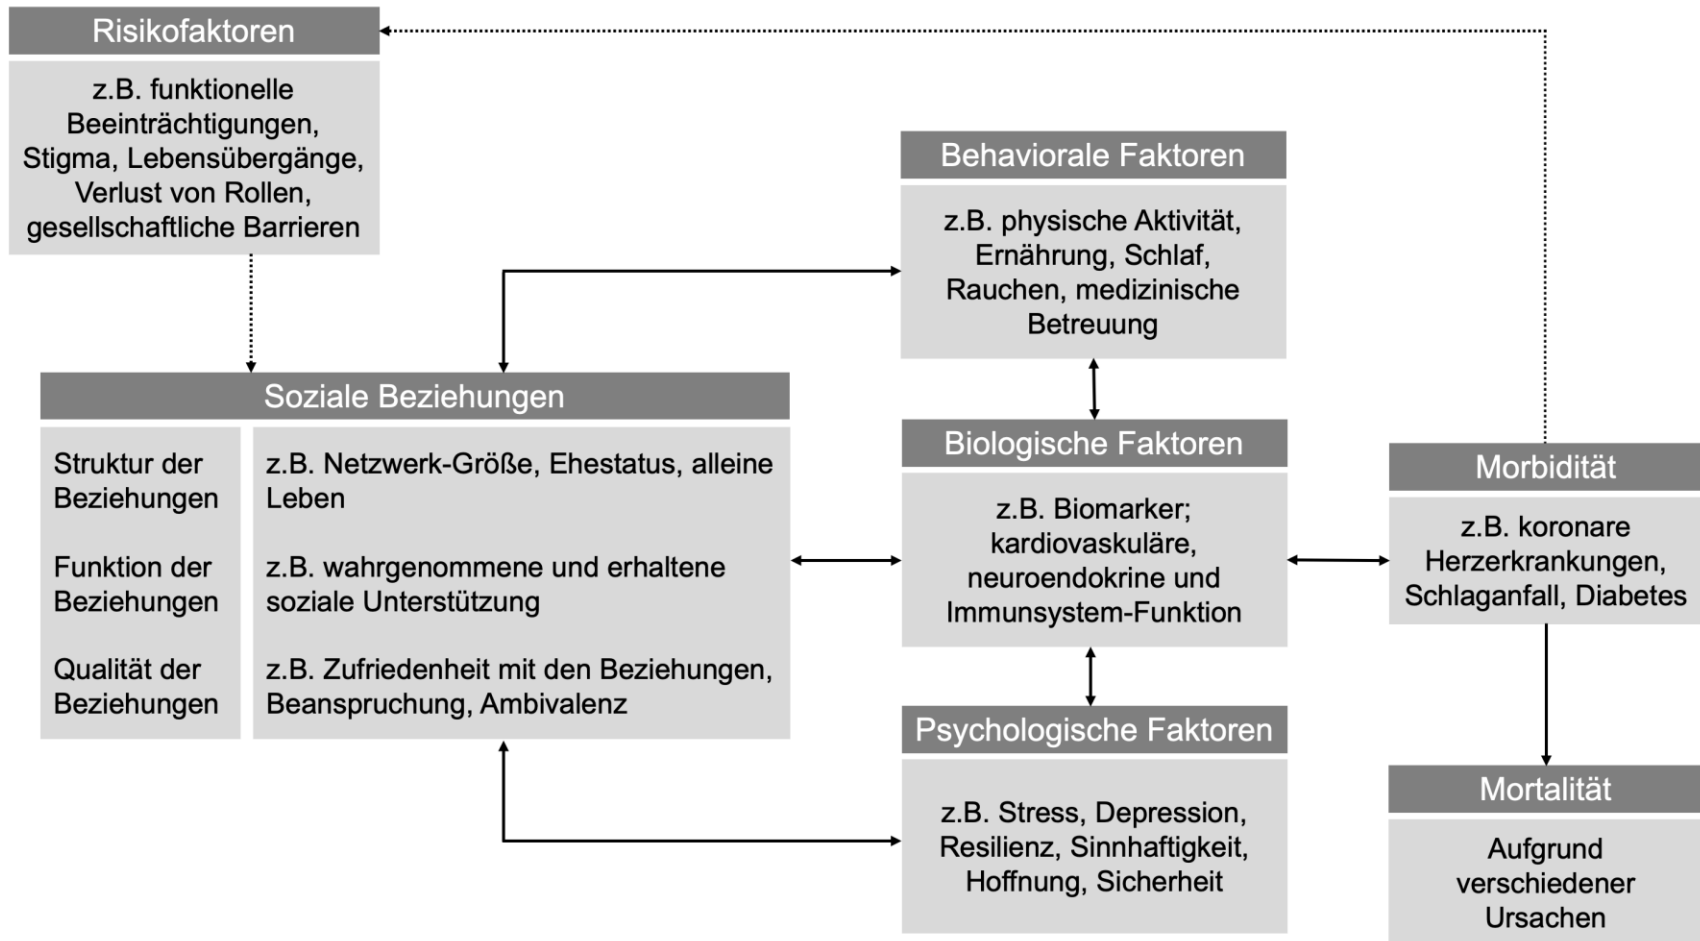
Risikofaktoren

z.B. funktionelle Beeinträchtigungen, Stigma, Lebensübergänge, Verlust von Rollen, gesellschaftliche Barrieren

Soziale Beziehungen

Struktur der Beziehungen

Funktion der Beziehungen

Qualität der Beziehungen

z.B. Netzwerk-Größe, Ehestatus, alleine Leben

z.B. wahrgenommene und erhaltene soziale Unterstützung

z.B. Zufriedenheit mit den Beziehungen, Beanspruchung, Ambivalenz

Behaviorale Faktoren

z.B. physische Aktivität, Ernährung, Schlaf, Rauchen, medizinische Betreuung

Biologische Faktoren

z.B. Biomarker; kardiovaskuläre, neuroendokrine und Immunsystem-Funktion

Psychologische Faktoren

z.B. Stress, Depression, Resilienz, Sinnhaftigkeit, Hoffnung, Sicherheit

Morbidität

z.B. koronare Herzerkrankungen, Schlaganfall, Diabetes

Mortalität

Aufgrund verschiedener Ursachen